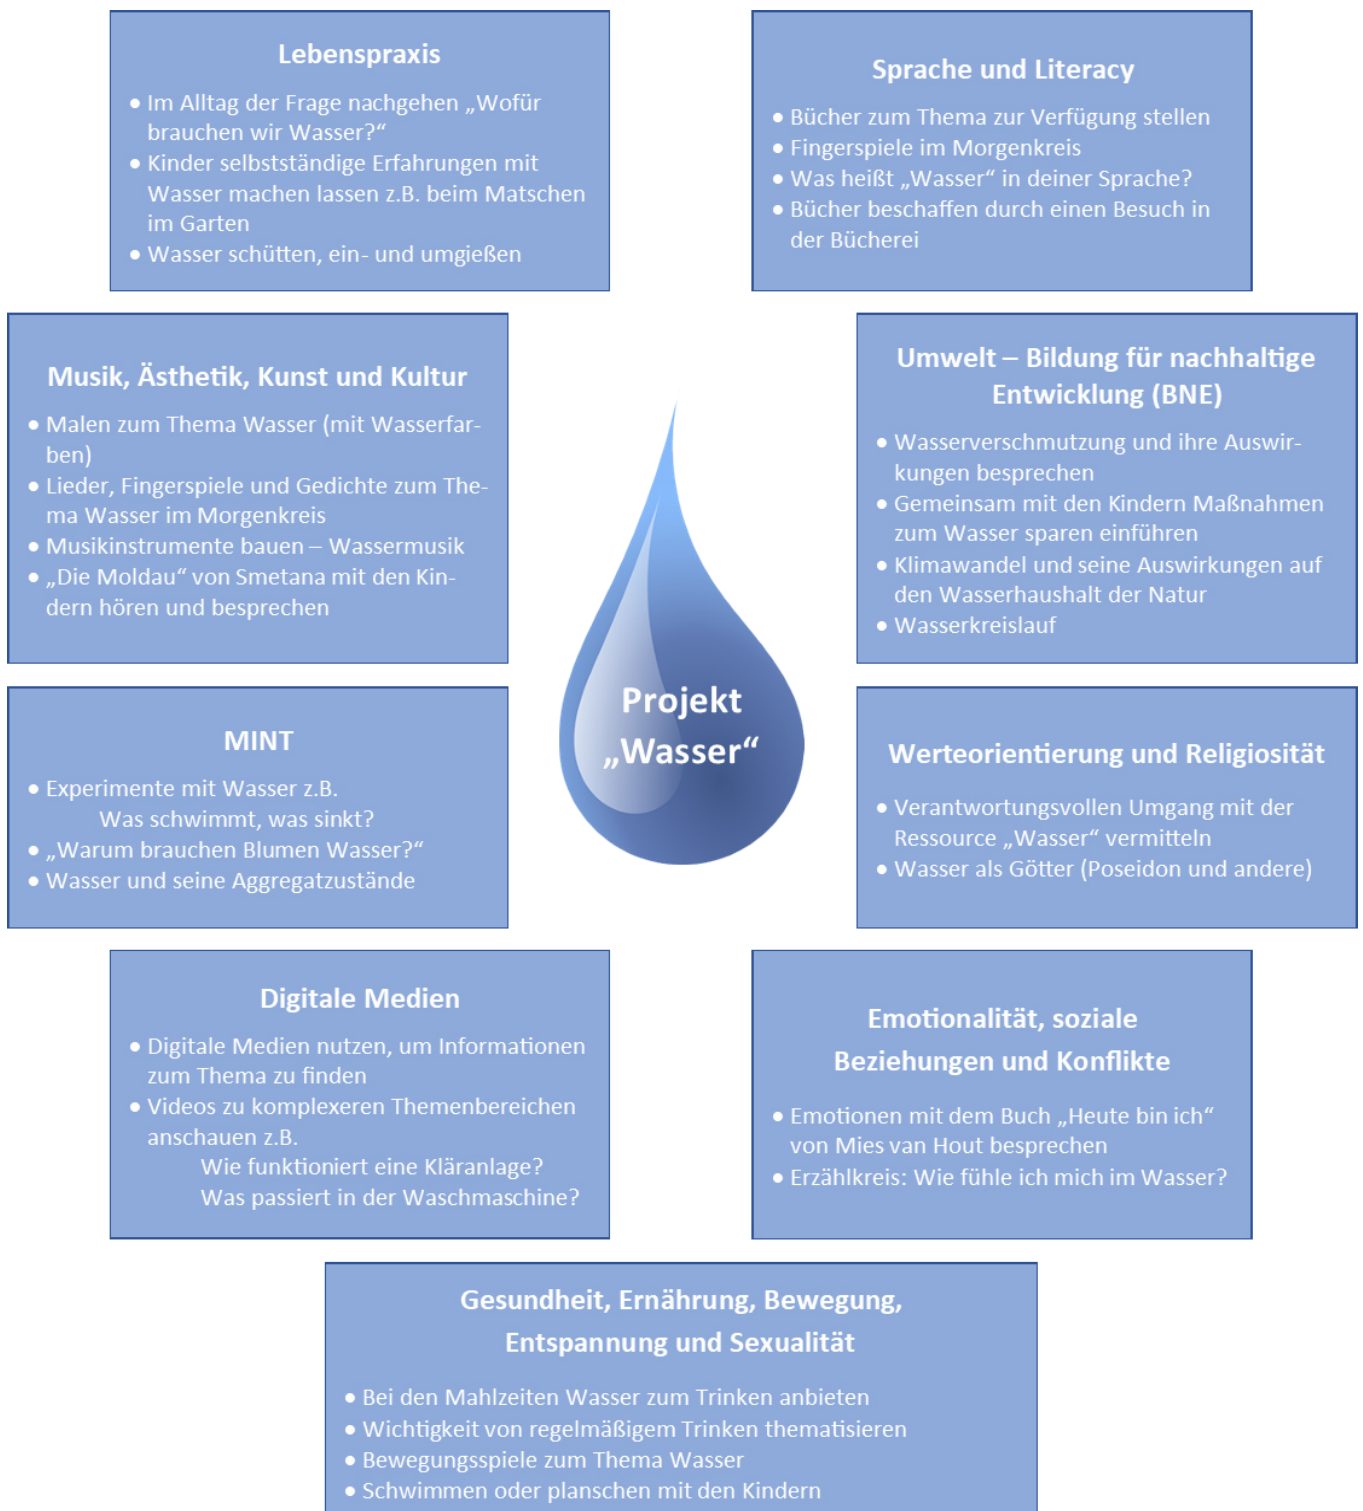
Lebenspraxis

- Im Alltag der Frage nachgehen „Wofür brauchen wir Wasser?“
- Kinder selbstständige Erfahrungen mit Wasser machen lassen z.B. beim Matschen im Garten
- Wasser schütten, ein- und umgießen

Sprache und Literacy

- Bücher zum Thema zur Verfügung stellen
- Fingerspiele im Morgenkreis
- Was heißt „Wasser“ in deiner Sprache?
- Bücher beschaffen durch einen Besuch in der Bücherei

Musik, Ästhetik, Kunst und Kultur

- Malen zum Thema Wasser (mit Wasserfarben)
- Lieder, Fingerspiele und Gedichte zum Thema Wasser im Morgenkreis
- Musikinstrumente bauen – Wassermusik
- „Die Moldau“ von Smetana mit den Kindern hören und besprechen

Umwelt – Bildung für nachhaltige Entwicklung (BNE)

- Wasserverschmutzung und ihre Auswirkungen besprechen
- Gemeinsam mit den Kindern Maßnahmen zum Wasser sparen einführen
- Klimawandel und seine Auswirkungen auf den Wasserhaushalt der Natur
- Wasserkreislauf

Projekt „Wasser“

MINT

- Experimente mit Wasser z.B.
Was schwimmt, was sinkt?
- „Warum brauchen Blumen Wasser?“
- Wasser und seine Aggregatzustände

Werteorientierung und Religiosität

- Verantwortungsvollen Umgang mit der Ressource „Wasser“ vermitteln
- Wasser als Götter (Poseidon und andere)

Digitale Medien

- Digitale Medien nutzen, um Informationen zum Thema zu finden
- Videos zu komplexeren Themenbereichen anschauen z.B.
Wie funktioniert eine Kläranlage?
Was passiert in der Waschmaschine?

Emotionalität, soziale Beziehungen und Konflikte

- Emotionen mit dem Buch „Heute bin ich“ von Mies van Hout besprechen
- Erzählkreis: Wie fühle ich mich im Wasser?

Gesundheit, Ernährung, Bewegung, Entspannung und Sexualität

- Bei den Mahlzeiten Wasser zum Trinken anbieten
- Wichtigkeit von regelmäßigem Trinken thematisieren
- Bewegungsspiele zum Thema Wasser
- Schwimmen oder planschen mit den Kindern